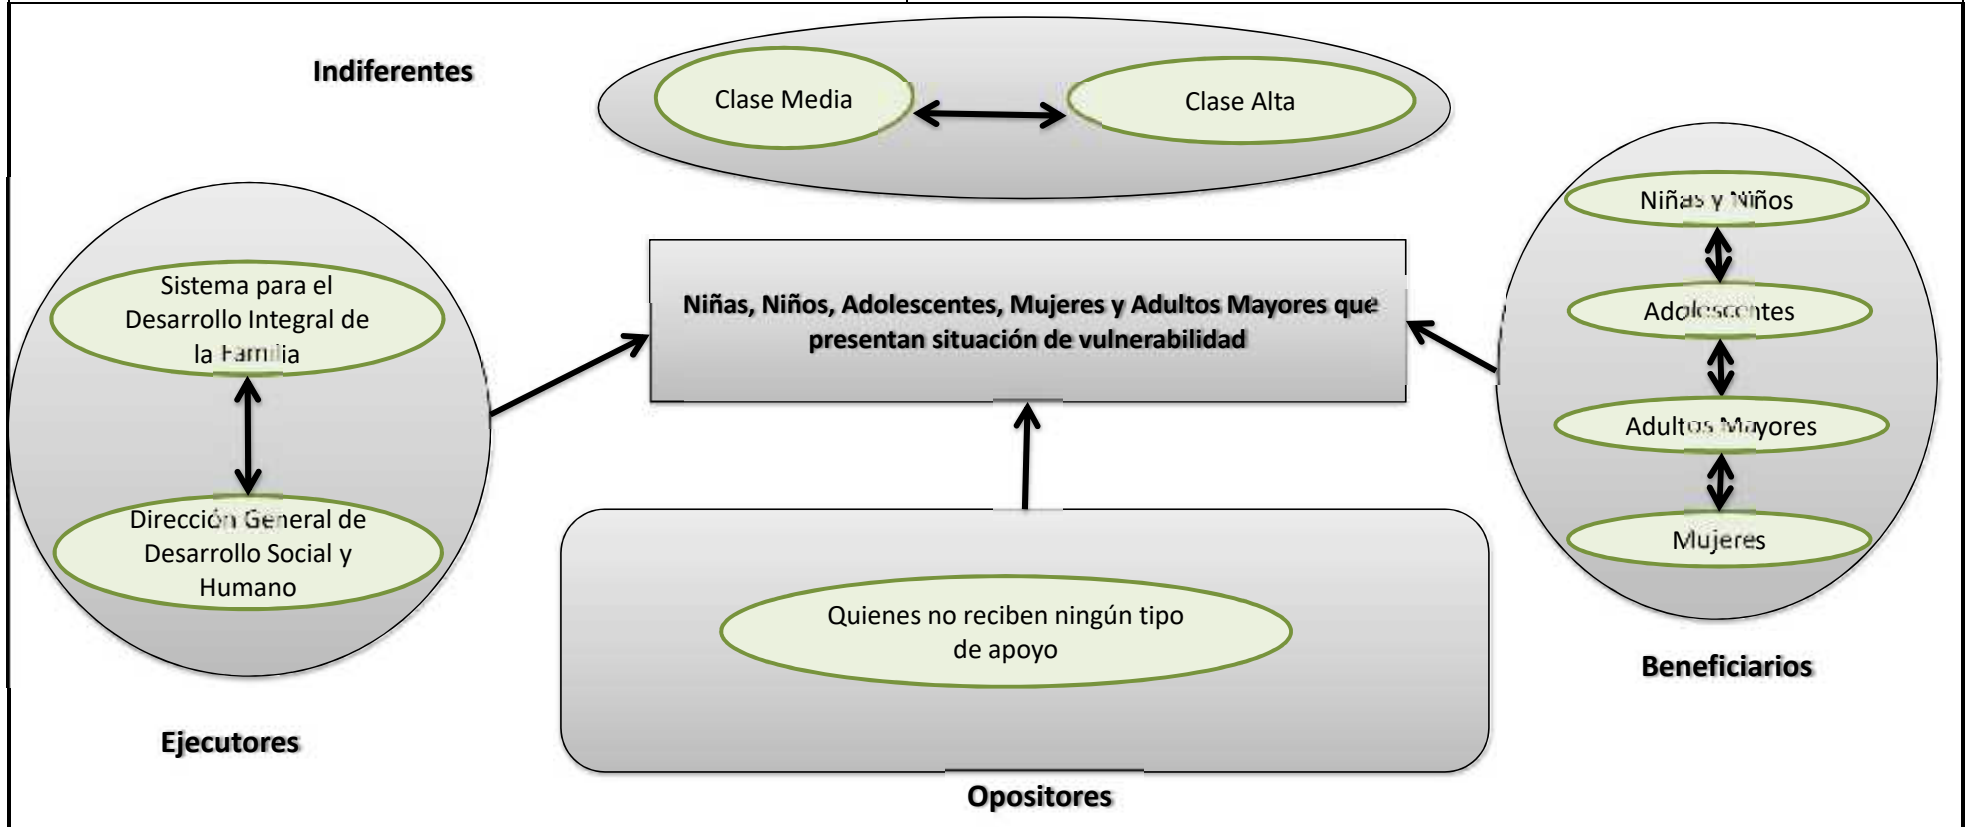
Indiferentes

Clase Media

Clase Alta

Sistema para el Desarrollo Integral de la Familia

Dirección General de Desarrollo Social y Humano

Ejecutores

Niñas, Niños, Adolescentes, Mujeres y Adultos Mayores que presentan situación de vulnerabilidad

Quienes no reciben ningún tipo de apoyo

Opositores

Niñas y Niños

Adolescentes

Adultos Mayores

Mujeres

Beneficiarios